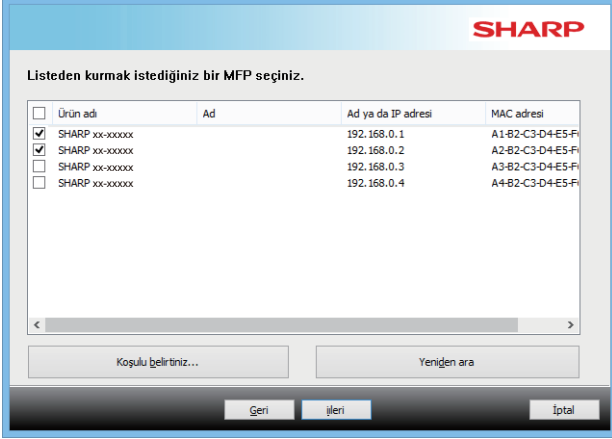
SHARP

Listeden kurmak istediğiniz bir MFP seçiniz.

| | Ürün adı | Ad | Ad ya da IP adresi | MAC adresi |
|---|---|---|---|---|
| ☑ | SHARP xx-xxxxx | | 192.168.0.1 | A1-B2-C3-D4-E5-F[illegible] |
| ☑ | SHARP xx-xxxxx | | 192.168.0.2 | A2-B2-C3-D4-E5-F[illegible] |
| ☐ | SHARP xx-xxxxx | | 192.168.0.3 | A3-B2-C3-D4-E5-F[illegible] |
| ☐ | SHARP xx-xxxxx | | 192.168.0.4 | A4-B2-C3-D4-E5-F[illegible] |

Koşulu belirtiniz...

Yeniden ara

Geri

İleri

İptal